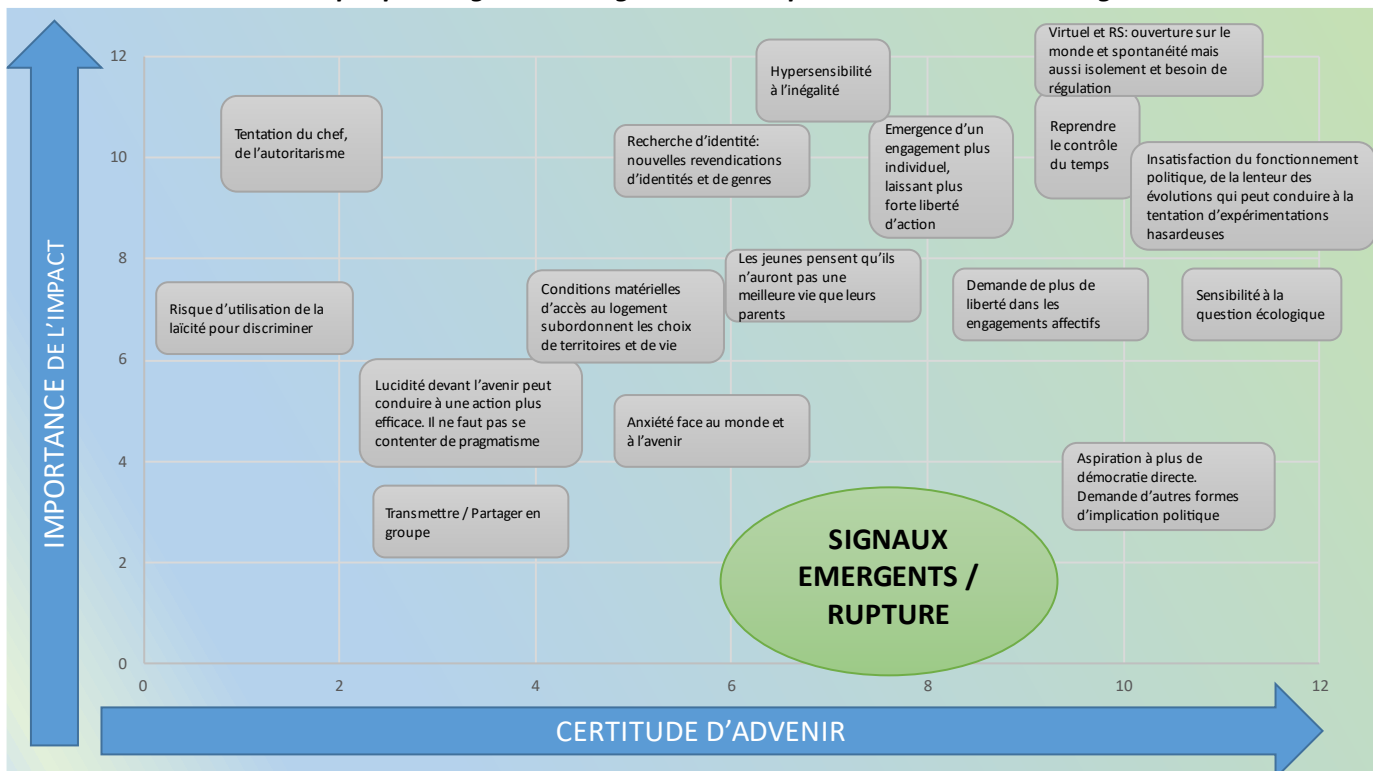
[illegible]

IMPORTANCE DE L'IMPACT

12
10
8
6
4
2
0

Virtuel et RS: ouverture sur le monde et spontanéité mais aussi isolement et besoin de régulation

Hypersensibilité à l'inégalité

Tentation du chef, de l'autoritarisme

Recherche d'identité: nouvelles revendications d'identités et de genres

Emergence d'un engagement plus individuel, laissant plus forte liberté d'action

Reprendre le contrôle du temps

Insatisfaction du fonctionnement politique, de la lenteur des évolutions qui peut conduire à la tentation d'expérimentations hasardeuses

Les jeunes pensent qu'ils n'auront pas une meilleure vie que leurs parents

Conditions matérielles d'accès au logement subordonnent les choix de territoires et de vie

Demande de plus de liberté dans les engagements affectifs

Sensibilité à la question écologique

Risque d'utilisation de la laïcité pour discriminer

Lucidité devant l'avenir peut conduire à une action plus efficace. Il ne faut pas se contenter de pragmatisme

Anxiété face au monde et à l'avenir

Aspiration à plus de démocratie directe. Demande d'autres formes d'implication politique

Transmettre / Partager en groupe

SIGNAUX EMERGENTS / RUPTURE

0
2
4
6
8
10
12

CERTITUDE D'ADVENIR